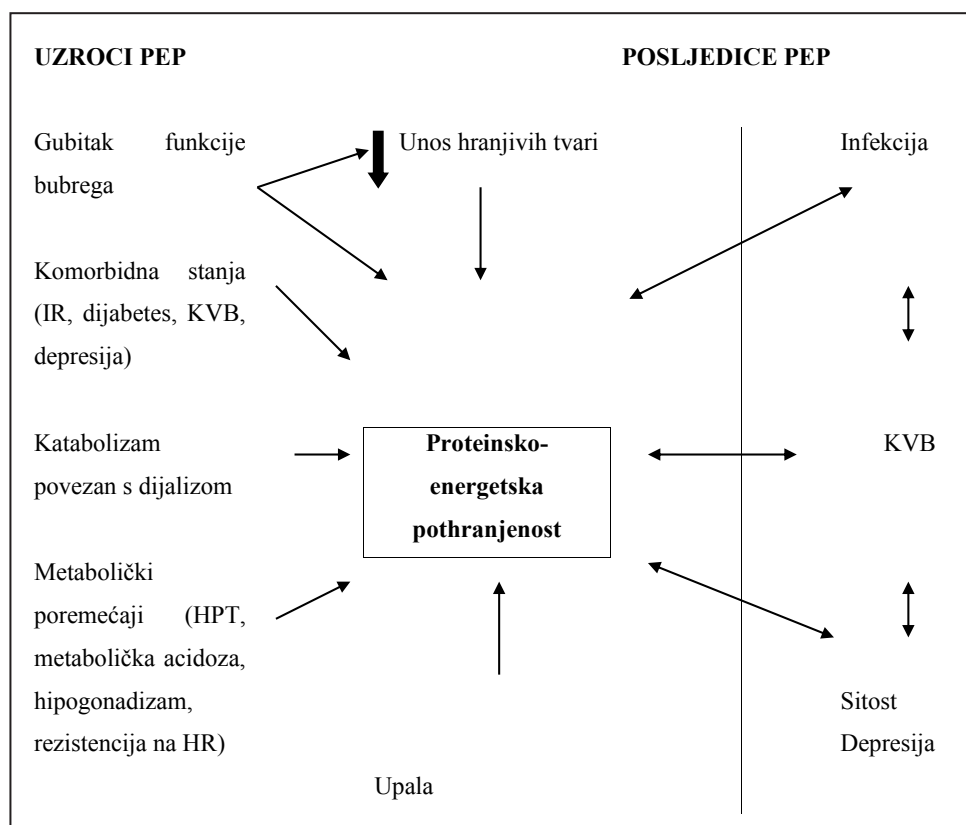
UZROCI PEP

POSLJEDICE PEP

Gubitak funkcije bubrega

Unos hranjivih tvari

Infekcija

Komorbidna stanja (IR, dijabetes, KVB, depresija)

Katabolizam povezan s dijalizom

Proteinsko-energetska pothranjenost

KVB

Metabolički poremećaji (HPT, metabolička acidoza, hipogonadizam, rezistencija na HR)

Sitost
Depresija

Upala